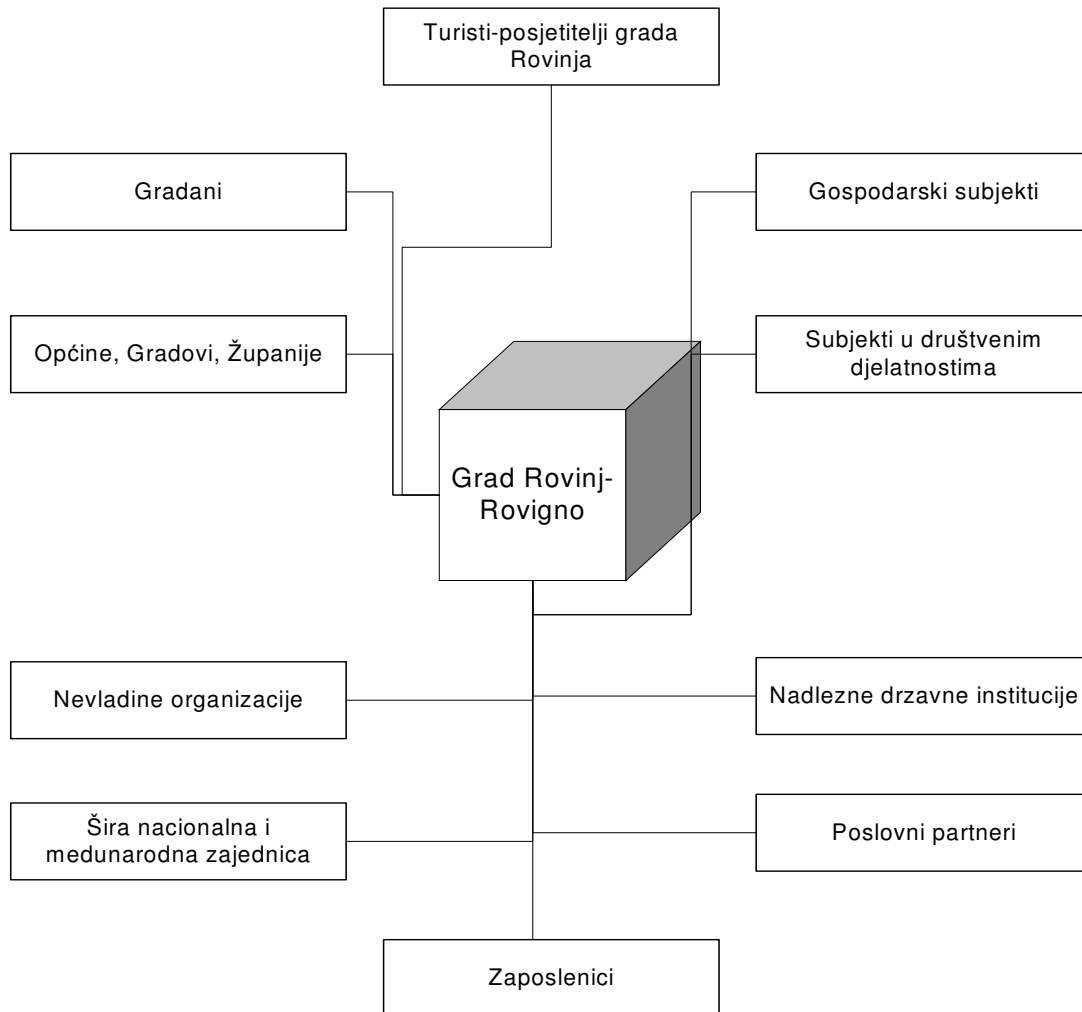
Turisti-posjetitelji grada Rovinja

Gradani

Gospodarski subjekti

Općine, Gradovi, Županije

Subjekti u društvenim djelatnostima

Grad Rovinj-Rovigno

Nevladine organizacije

Nadlezne drzavne institucije

Šira nacionalna i medunarodna zajednica

Poslovni partneri

Zaposlenici